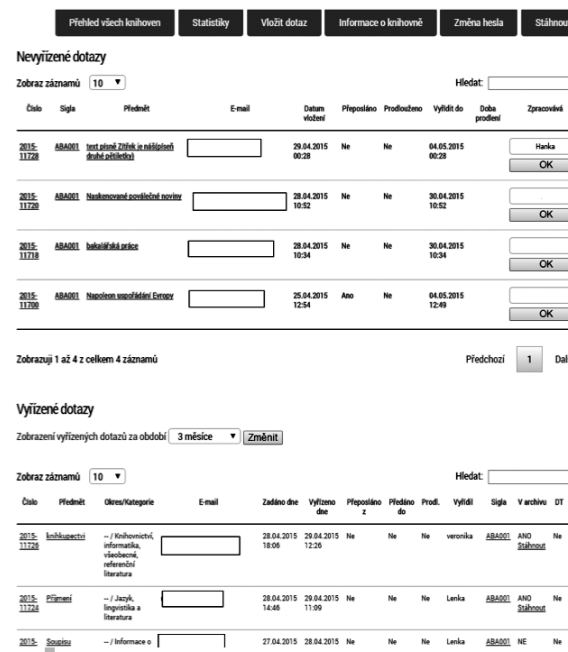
Přehled všech knihoven | Statistiky | Vložit dotaz | Informace o knihovně | Změna hesla | Stáhnou

Nevyřízené dotazy

Zobraz záznamů 10

Hledat:

| Číslo | Sigla | Předmět | E-mail | Datum vložení | Přeposláno | Prodlouženo | Vyřídit do | Doba prodlení | Zpracovává |
|---|---|---|---|---|---|---|---|---|---|
| 2015-11728 | ABA001 | text písně Zítřek je náš(píseň druhé pětiletky) | | 29.04.2015 00:28 | Ne | Ne | 04.05.2015 00:28 | | Hanka OK |
| 2015-11720 | ABA001 | Naskenované poválečné noviny | | 28.04.2015 10:52 | Ne | Ne | 30.04.2015 10:52 | | OK |
| 2015-11718 | ABA001 | bakalářská práce | | 28.04.2015 10:34 | Ne | Ne | 30.04.2015 10:34 | | OK |
| 2015-11700 | ABA001 | Napoleon uspořádání Evropy | | 25.04.2015 12:54 | Ano | Ne | 04.05.2015 12:49 | | OK |

Zobrazuji 1 až 4 z celkem 4 záznamů

Předchozí 1 Dal

Vyřízené dotazy

Zobrazení vyřízených dotazů za období 3 měsíce Změnit

Zobraz záznamů 10

Hledat:

| Číslo | Předmět | Okres/Kategorie | E-mail | Zadáno dne | Vyřízeno dne | Přeposláno z | Předáno do | Prodl. | Vyřídil | Sigla | V archivu | DT |
|---|---|---|---|---|---|---|---|---|---|---|---|---|
| 2015-11726 | knihkupectví | -- / Knihovnictví, informatika, všeobecné, referenční literatura | | 28.04.2015 18:06 | 29.04.2015 12:26 | Ne | Ne | Ne | veronika | ABA001 | ANO Stáhnout | Ne |
| 2015-11724 | Příjmení | -- / Jazyk, lingvistika a literatura | | 28.04.2015 14:46 | 29.04.2015 11:09 | Ne | Ne | Ne | Lenka | ABA001 | ANO Stáhnout | Ne |
| 2015- | Soupisu | -- / Informace o | | 27.04.2015 | 28.04.2015 | Ne | Ne | Ne | Lenka | ABA001 | NE | Ne |